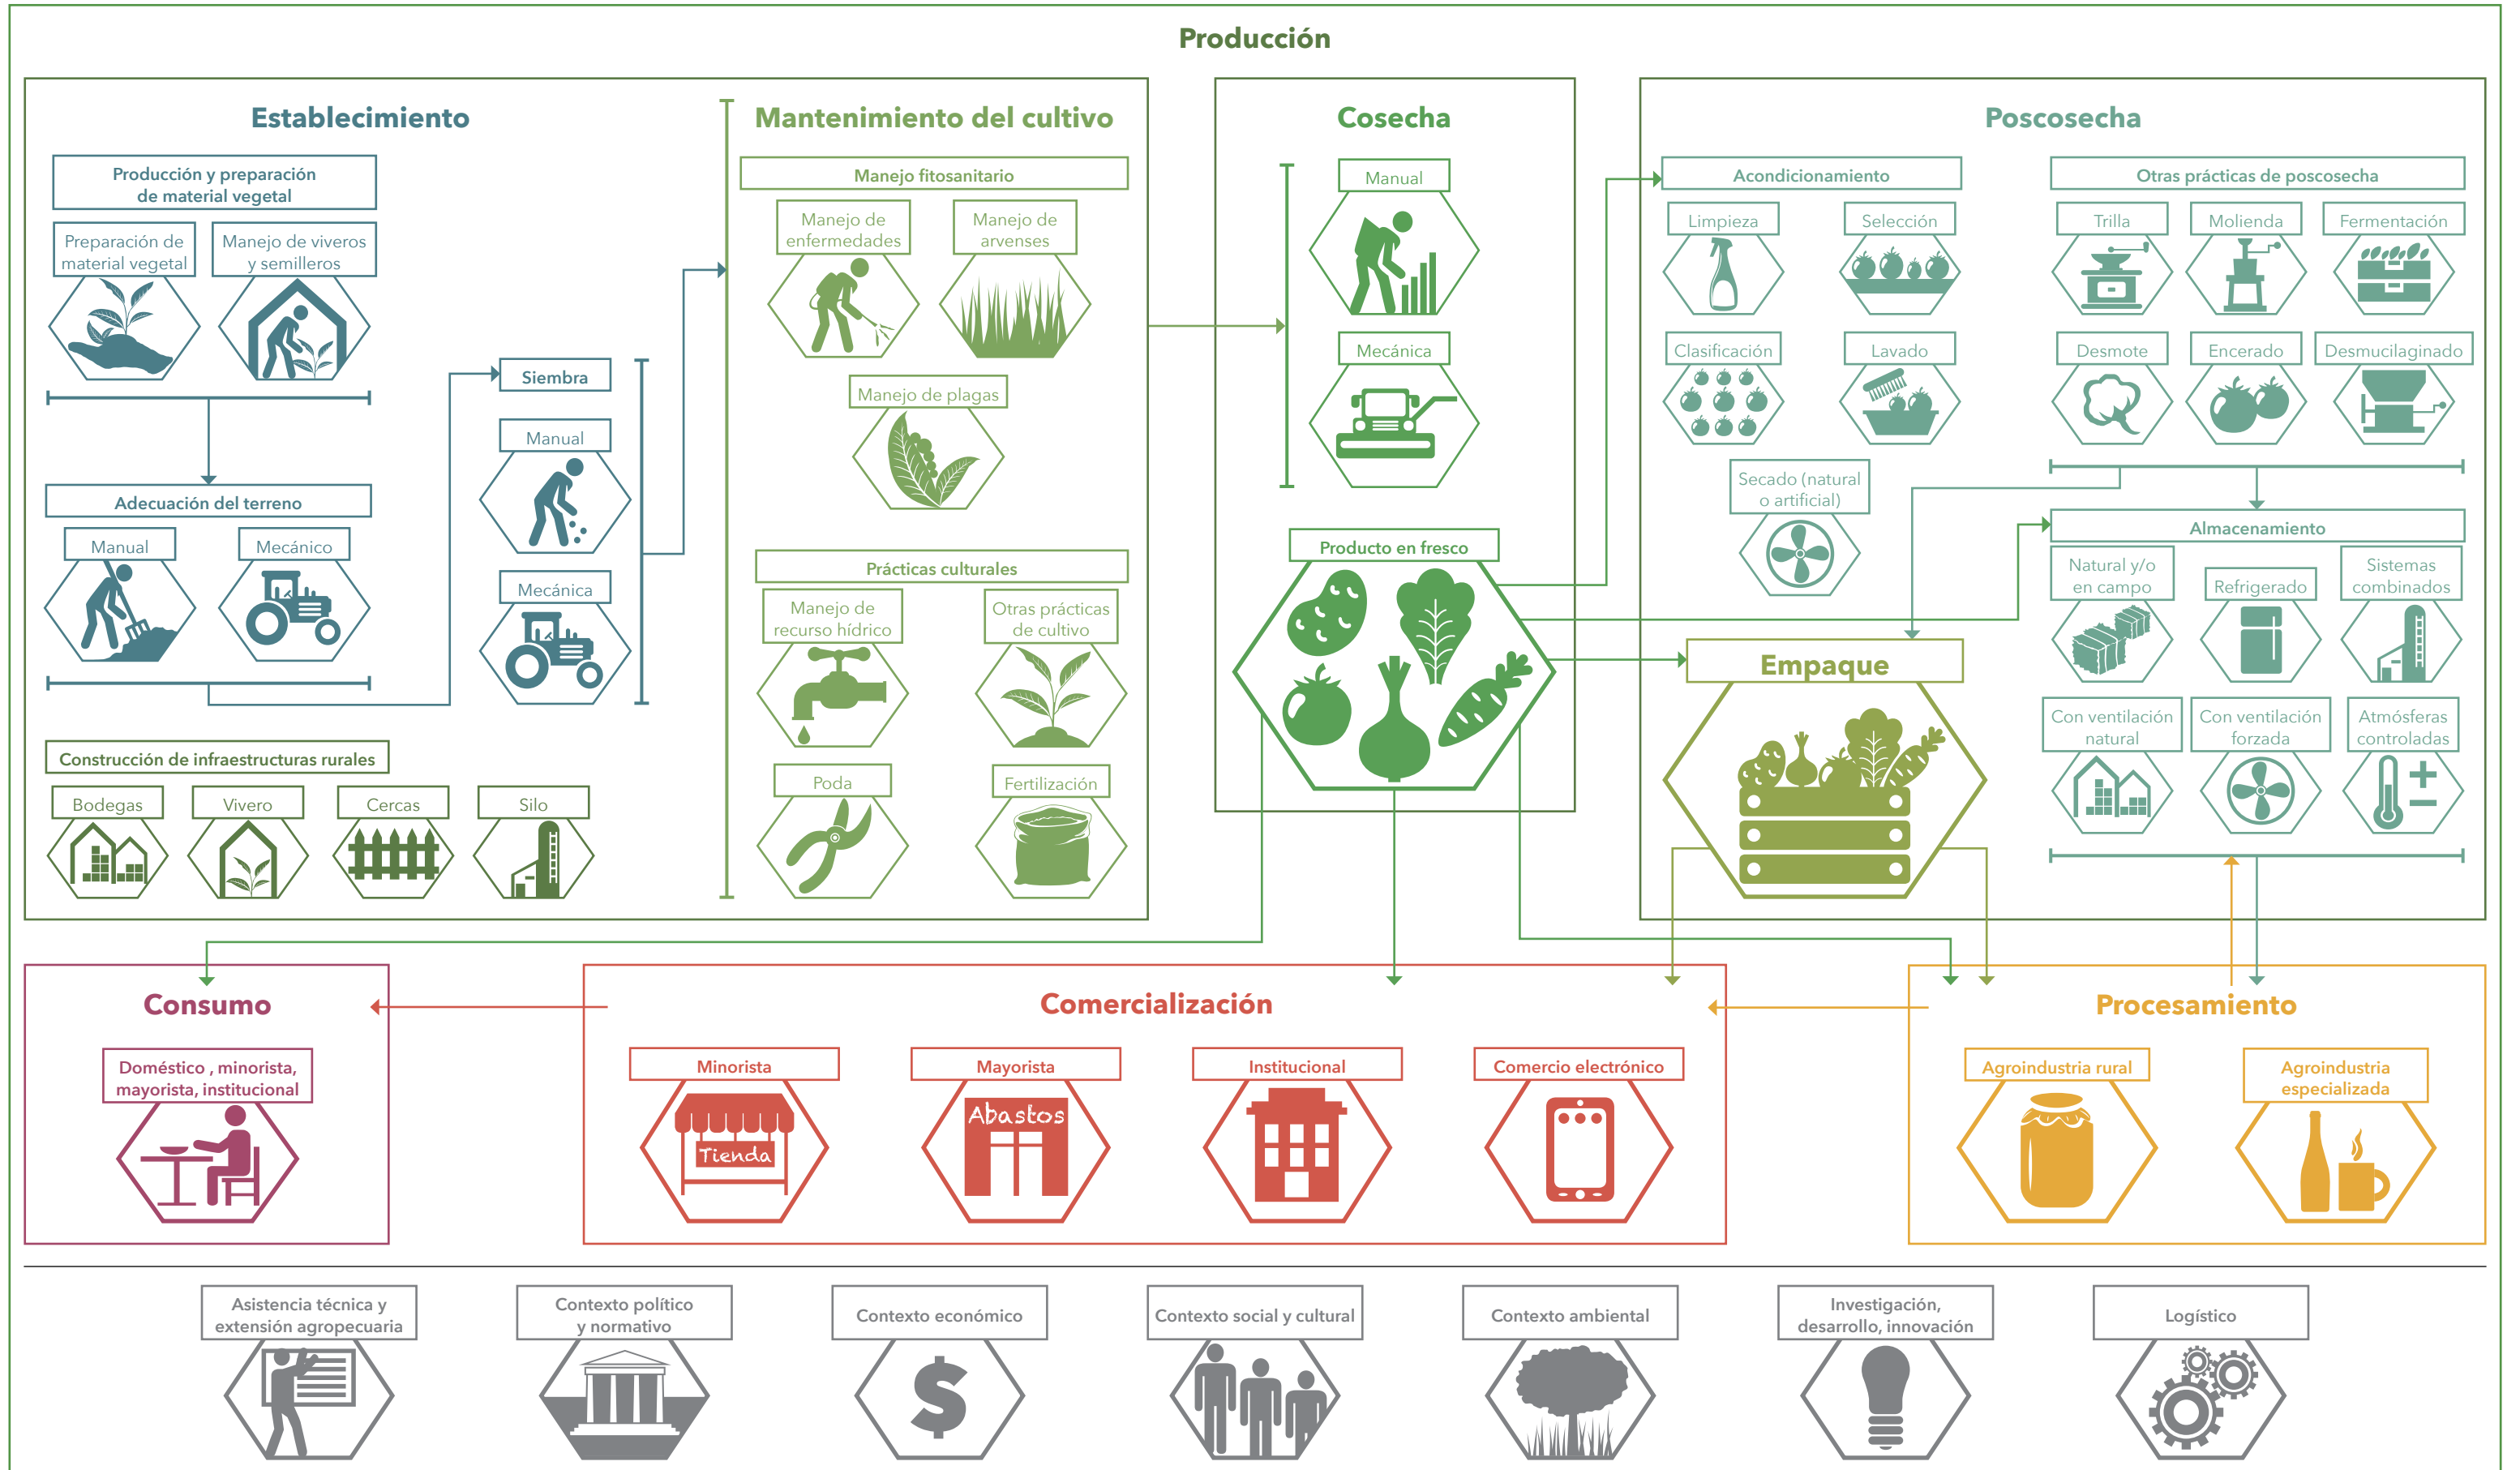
Producción

Establecimiento

Producción y preparación de material vegetal

Preparación de material vegetal

Manejo de viveros y semilleros

Adecuación del terreno

Manual

Mecánico

Siembra

Manual

Mecánica

Construcción de infraestructuras rurales

Bodegas

Vivero

Cercas

Silo

Mantenimiento del cultivo

Manejo fitosanitario

Manejo de enfermedades

Manejo de arvenses

Manejo de plagas

Prácticas culturales

Manejo de recurso hídrico

Otras prácticas de cultivo

Poda

Fertilización

Cosecha

Manual

Mecánica

Producto en fresco

Poscosecha

Acondicionamiento

Limpieza

Selección

Clasificación

Lavado

Secado (natural o artificial)

Otras prácticas de poscosecha

Trilla

Molienda

Fermentación

Desmote

Encerado

Desmucilaginado

Almacenamiento

Natural y/o en campo

Refrigerado

Sistemas combinados

Con ventilación natural

Con ventilación forzada

Atmósferas controladas

Empaque

Consumo

Doméstico , minorista, mayorista, institucional

Comercialización

Minorista

Tienda

Mayorista

Abastos

Institucional

Comercio electrónico

Procesamiento

Agroindustria rural

Agroindustria especializada

Asistencia técnica y extensión agropecuaria

Contexto político y normativo

Contexto económico

Contexto social y cultural

Contexto ambiental

Investigación, desarrollo, innovación

Logístico